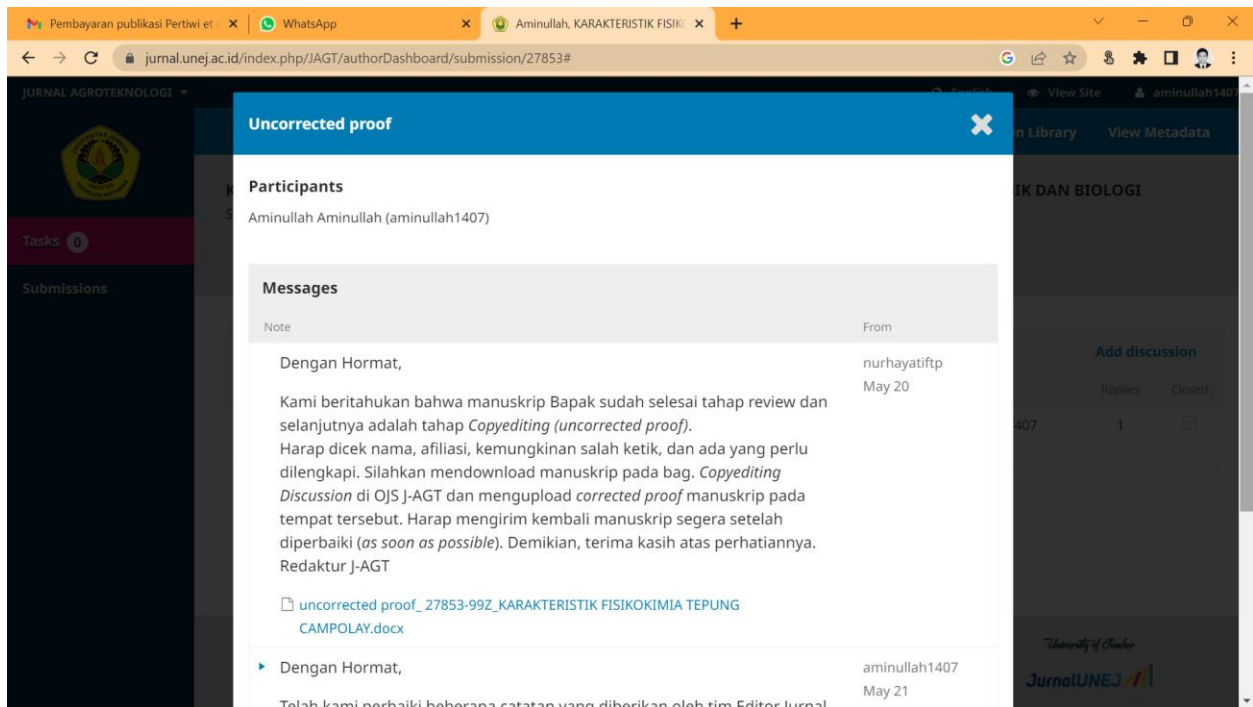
Pembayaran publikasi Pertiwi et a ×
WhatsApp ×
Aminullah, KARAKTERISTIK FISIK ×
+

jurnal.unej.ac.id/index.php/JAGT/authorDashboard/submission/27853#

JURNAL AGROTEKNOLOGI
English
View Site
aminullah1407

Tasks 0
Submissions

n Library
View Metadata

IK DAN BIOLOGI

Add discussion
Replies
Closed
407
1

Uncorrected proof

Participants
Aminullah Aminullah (aminullah1407)

Messages
Note
From

Dengan Hormat,

Kami beritahukan bahwa manuskrip Bapak sudah selesai tahap review dan selanjutnya adalah tahap Copyediting (uncorrected proof).
Harap dicek nama, afiliasi, kemungkinan salah ketik, dan ada yang perlu dilengkapi. Silahkan mendownload manuskrip pada bag. Copyediting Discussion di OJS J-AGT dan mengupload corrected proof manuskrip pada tempat tersebut. Harap mengirim kembali manuskrip segera setelah diperbaiki (as soon as possible). Demikian, terima kasih atas perhatiannya.
Redaktur J-AGT

nurhayatiftp
May 20

uncorrected proof_ 27853-99Z_KARAKTERISTIK FISIKOKIMIA TEPUNG CAMPOLAY.docx

Dengan Hormat,

aminullah1407
May 21

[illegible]

University of Jember
JurnalUNEJ